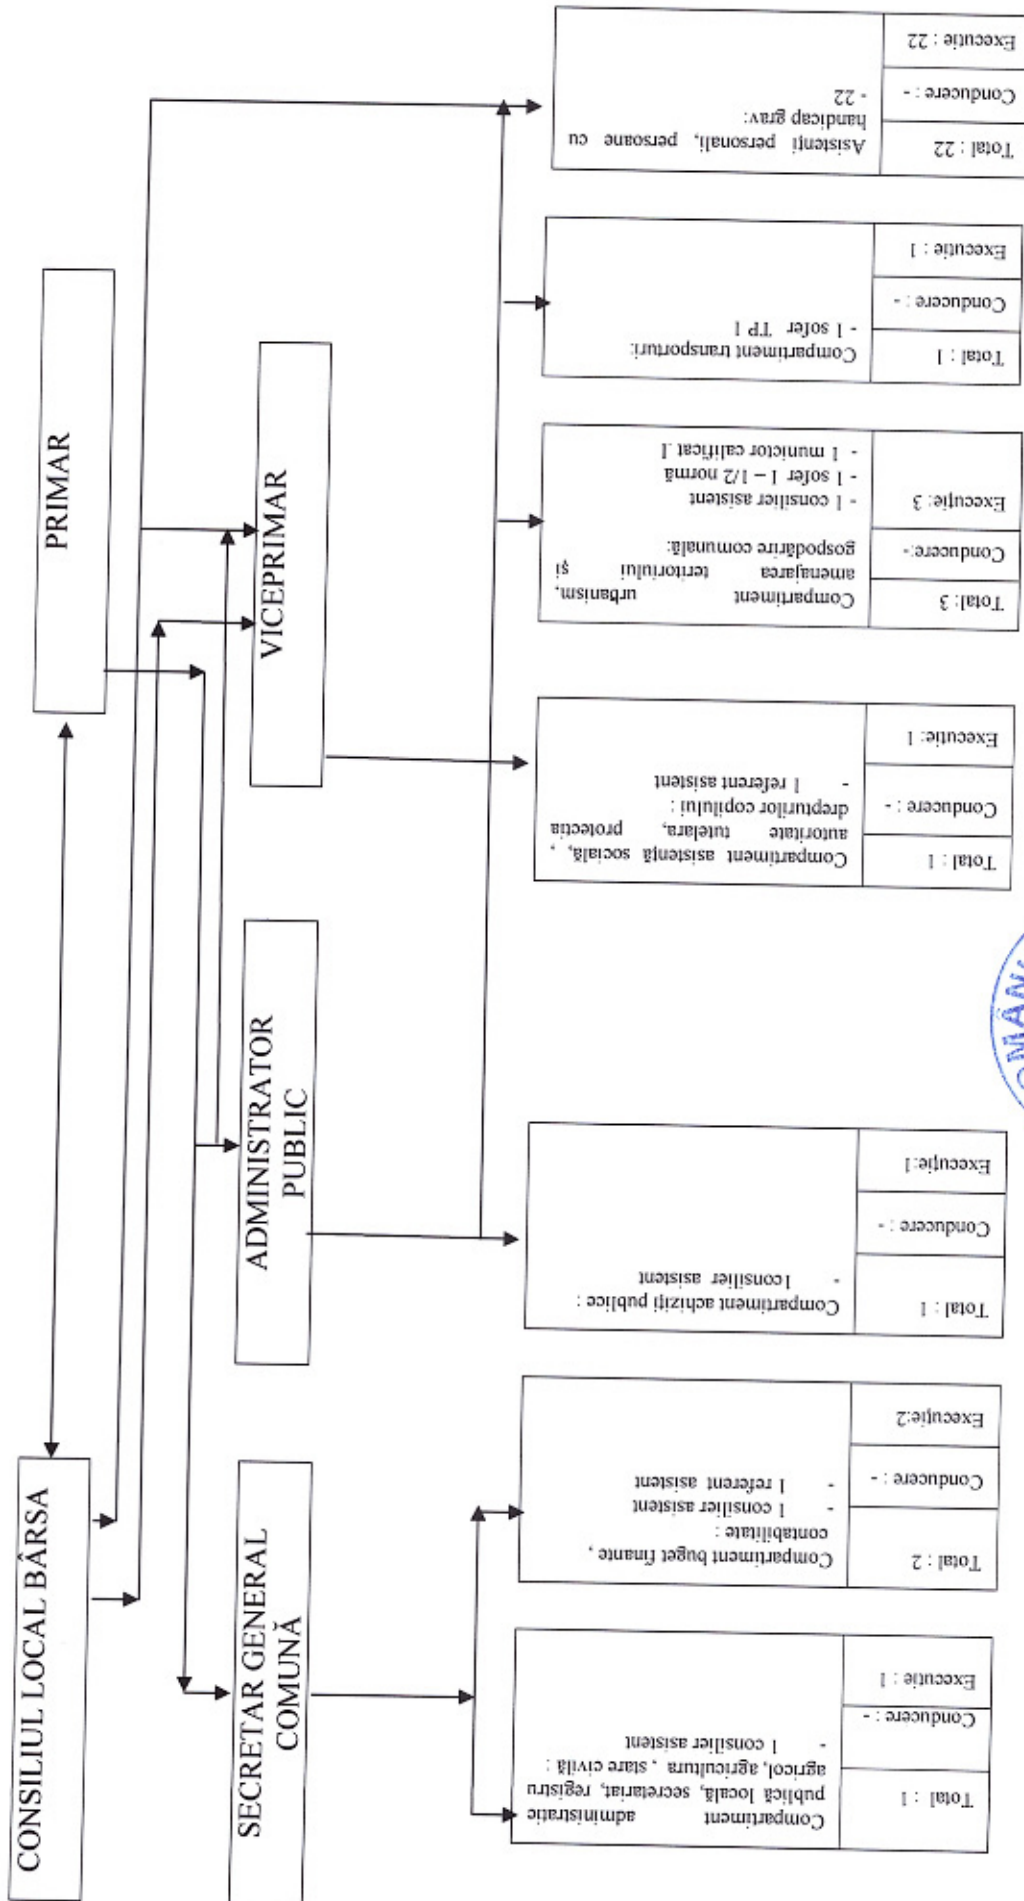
PRIMAR

VICEPRIMAR

ADMINISTRATOR PUBLIC

CONSILIUL LOCAL BÂRSA

SECRETAR GENERAL COMUNĂ

Asistenți personali, persoane cu handicap grav:
- 22

| Total: 22 | Conducere : - | Execuție : 22 |
|---|---|---|

Compartiment transporturi:
- 1 șofer TP I

| Total: 1 | Conducere : - | Execuție : 1 |
|---|---|---|

Compartiment urbanism, amenajarea teritoriului și gospodărire comunală:
- 1 consilier asistent
- 1 șofer I – 1/2 normă
- 1 muncitor calificat I

| Total: 3 | Conducere: - | Execuție: 3 |
|---|---|---|

Compartiment asistență socială, autoritate tutelară, protecția drepturilor copilului:
- 1 referent asistent

| Total : 1 | Conducere : - | Execuție: 1 |
|---|---|---|

Compartiment achiziții publice :
- 1consilier asistent

| Total : 1 | Conducere : - | Execuție:1 |
|---|---|---|

Compartiment buget finanțe , contabilitate :
- 1 consilier asistent
- 1 referent asistent

| Total: 2 | Conducere : - | Execuție:2 |
|---|---|---|

Compartiment administrație publică locală, secretariat, registru agricol, agricultura , stare civilă :
- 1 consilier asistent

| Total : 1 | Conducere : - | Execuție : 1 |
|---|---|---|

MÂN